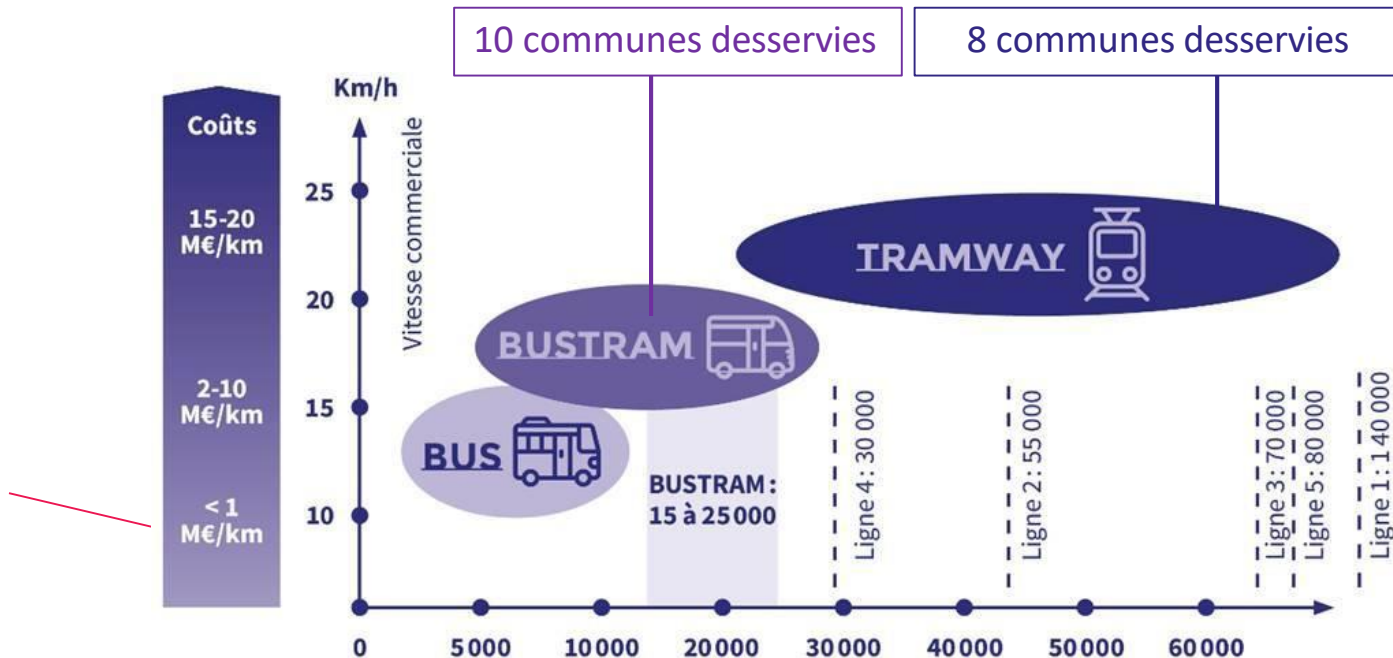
10 communes desservies

8 communes desservies

Coûts

15-20 M€/km

2-10 M€/km

< 1 M€/km

Km/h

Vitesse commerciale

25

20

15

10

TRAMWAY

BUSTRAM

BUS

BUSTRAM : 15 à 25000

Ligne 4 : 30 000

Ligne 2 : 55 000

Ligne 3 : 70 000

Ligne 5 : 80 000

Ligne 1 : 140 000

0

5000

10000

20000

30000

40000

50000

60000